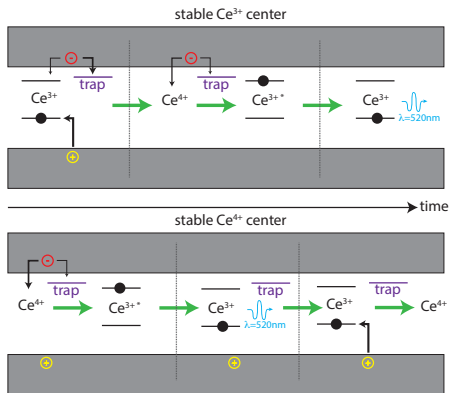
stable Ce$^{3+}$ center

⊖ trap Ce$^{3+}$ ⊕

⊖ Ce$^{4+}$ trap Ce$^{3+*}$

Ce$^{3+}$ λ=520nm

time

stable Ce$^{4+}$ center

⊖ Ce$^{4+}$ trap Ce$^{3+*}$ ⊕

Ce$^{3+}$ λ=520nm trap ⊕

Ce$^{3+}$ trap Ce$^{4+}$ ⊕